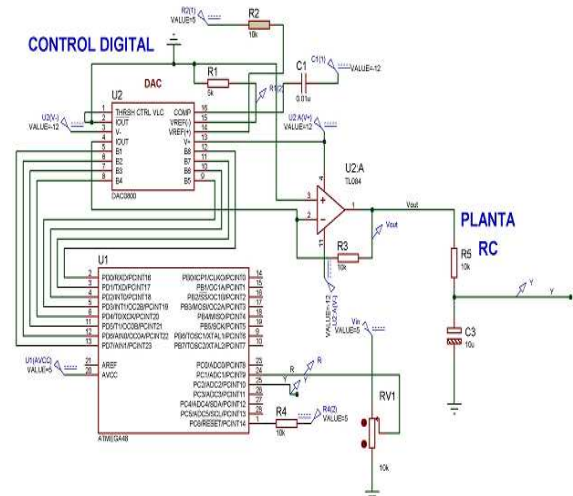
R2(1)
VALUE=5

R2
10k

CONTROL DIGITAL

C1(1)
VALUE=-12

R1
5k

C1
0.01u

DAC

U2

R1(2)

U3(V-)
VALUE=-12

U2:A(V+)
VALUE=12

1 THRSH CTRL VLC
2 IOUT
3 V-
4 IOUT
5 B1
6 B2
7 B3
8 B4
16 COMP
15 VREF(-)
14 VREF(+)
13 V+
12 B8
11 B7
10 B6
9 B5

DAC0800

U2:A
TL084

Vout

PLANTA

RC

R3
10k

Vout

R5
10k

Y

Y

U1

PD0/RXD/PCINT16
PD1/TXD/PCINT17
PD2/INT0/PCINT18
PD3/INT1/OC2B/PCINT19
PD4/T0/XCK/PCINT20
PD5/T1/OC0B/PCINT21
PD6/AIN0/OC0A/PCINT22
PD7/AIN1/PCINT23

PB0/ICP1/CLKO/PCINT0
PB1/OC1A/PCINT1
PB2/SS/OC1B/PCINT2
PB3/MOSI/OC2A/PCINT3
PB4/MISO/PCINT4
PB5/SCK/PCINT5
PB6/TOSC1/XTAL1/PCINT6
PB7/TOSC2/XTAL2/PCINT7

U2:A(V-)
VALUE=-12

Vin
VALUE=5

C3
10u

U1(AVCC)
VALUE=5

21 AREF
20 AVCC

PC0/ADC0/PCINT8
PC1/ADC1/PCINT9
PC2/ADC2/PCINT10
PC3/ADC3/PCINT11
PC4/ADC4/SDA/PCINT12
PC5/ADC5/SCL/PCINT13
PC6/RESET/PCINT14

R

R

R4
10k

R4(2)
VALUE=5

RV1

10k

ATMEGA48